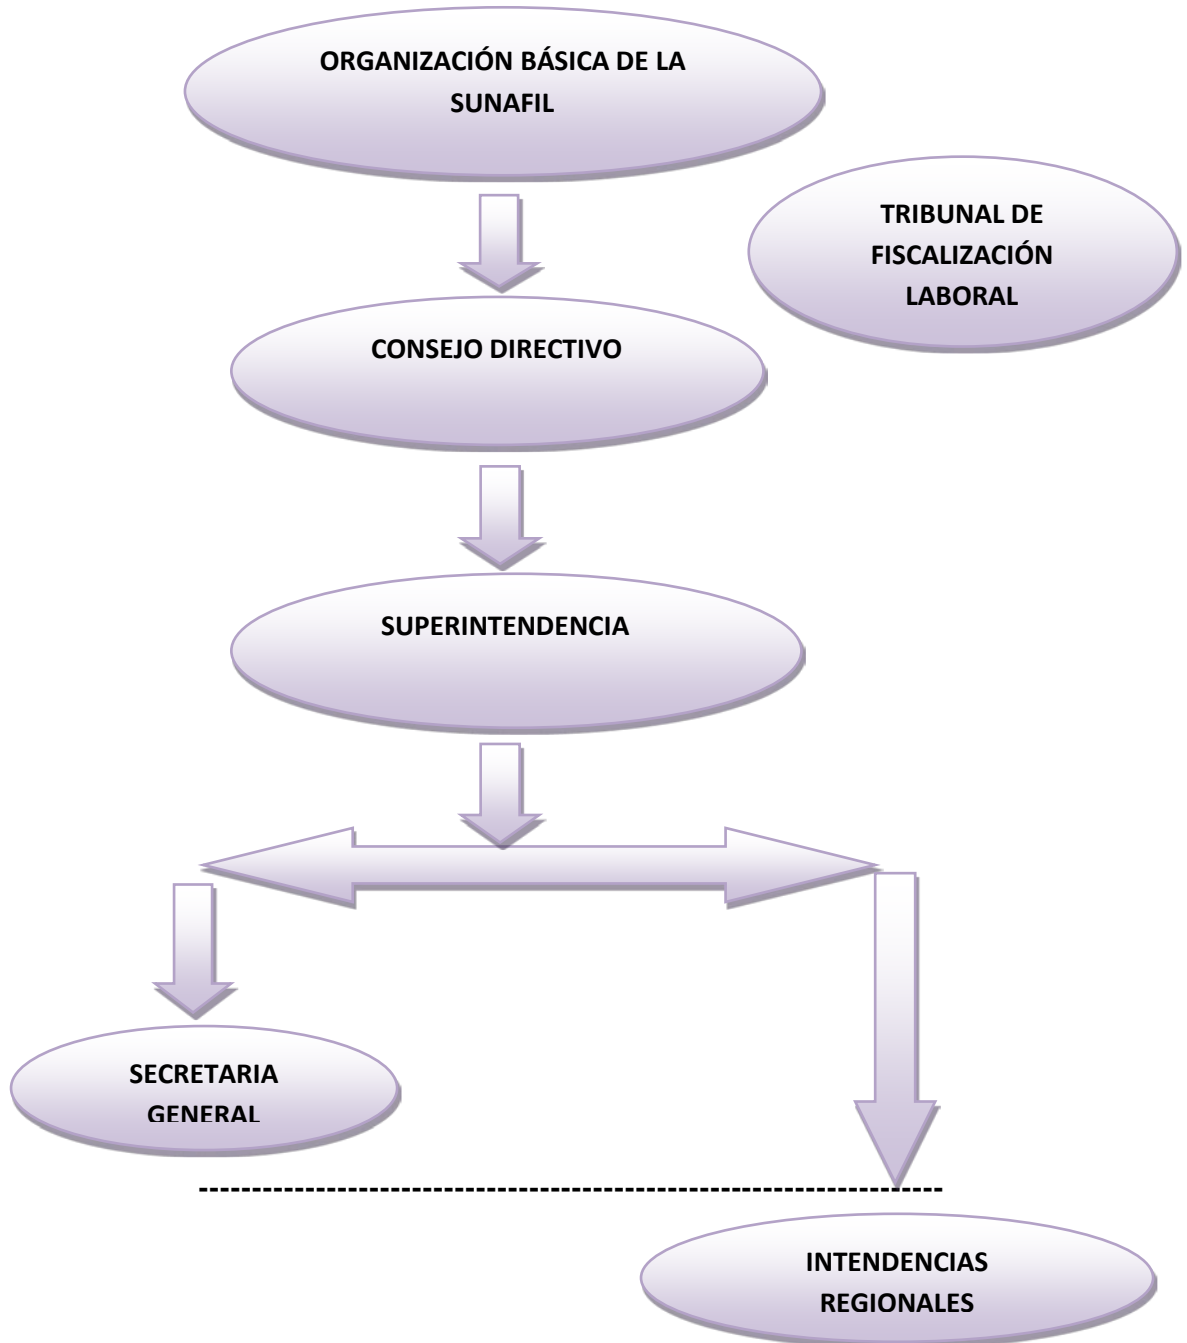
ORGANIZACIÓN BÁSICA DE LA SUNAFIL

TRIBUNAL DE FISCALIZACIÓN LABORAL

CONSEJO DIRECTIVO

SUPERINTENDENCIA

SECRETARIA GENERAL

------------------------------------------------------------------------

INTENDENCIAS REGIONALES